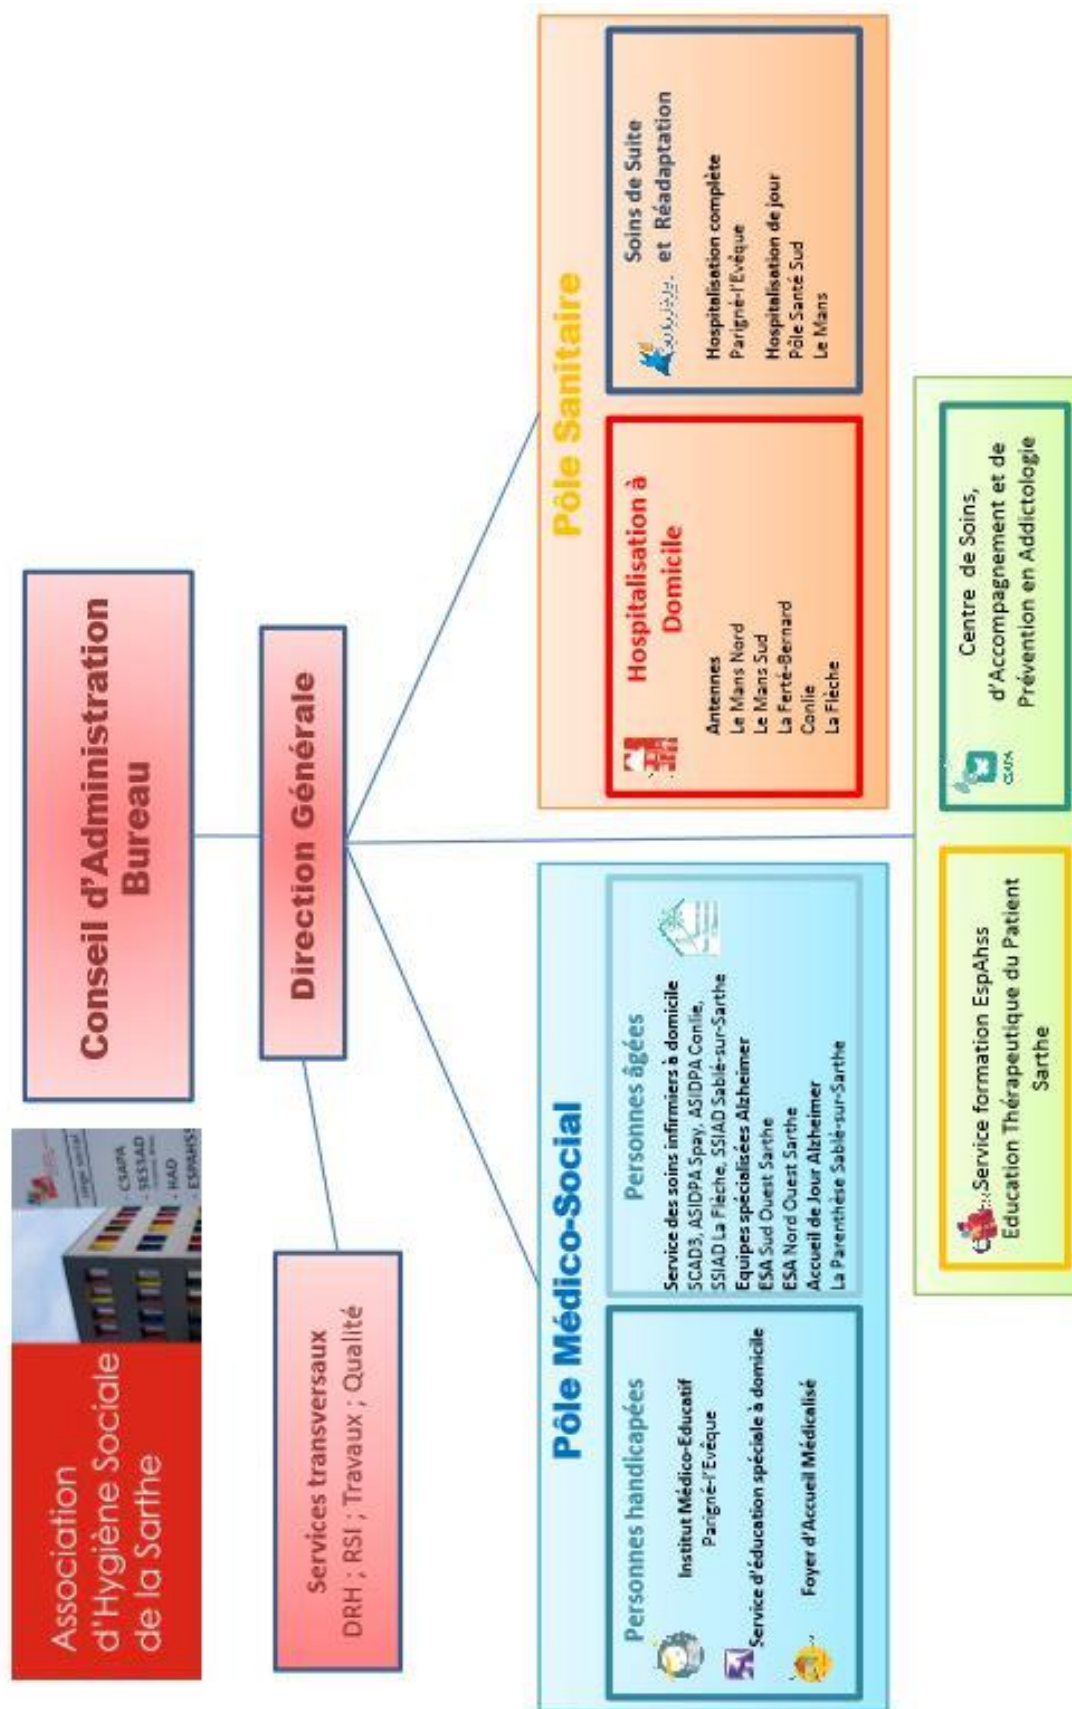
Association d'Hygiène Sociale de la Sarthe

CSAPA
SESSAD
HAD
ESPAHSS

Conseil d'Administration
Bureau

Direction Générale

Services transversaux
DRH ; RSI ; Travaux ; Qualité

Pôle Médico-Social

Personnes handicapées

Institut Médico-Educatif
Parigné-l'Evêque

Service d'éducation spéciale à domicile

Foyer d'Accueil Médicalisé

Personnes âgées

Service des soins infirmiers à domicile
SCAD3, ASIDPA Spay, ASIDPA Conlie, SSIAD La Flèche, SSIAD Sablé-sur-Sarthe
Equipes spécialisées Alzheimer
ESA Sud Ouest Sarthe
ESA Nord Ouest Sarthe
Accueil de Jour Alzheimer
La Parenthèse Sablé-sur-Sarthe

Pôle Sanitaire

Hospitalisation à Domicile

Antennes
Le Mans Nord
Le Mans Sud
La Ferté-Bernard
Conlie
La Flèche

Soins de Suite et Réadaptation

Hospitalisation complète
Parigné-l'Evêque

Hospitalisation de jour
Pôle Santé Sud
Le Mans

Service formation EspAhss
Education Thérapeutique du Patient Sarthe

CSAPA
Centre de Soins, d'Accompagnement et de Prévention en Addictologie